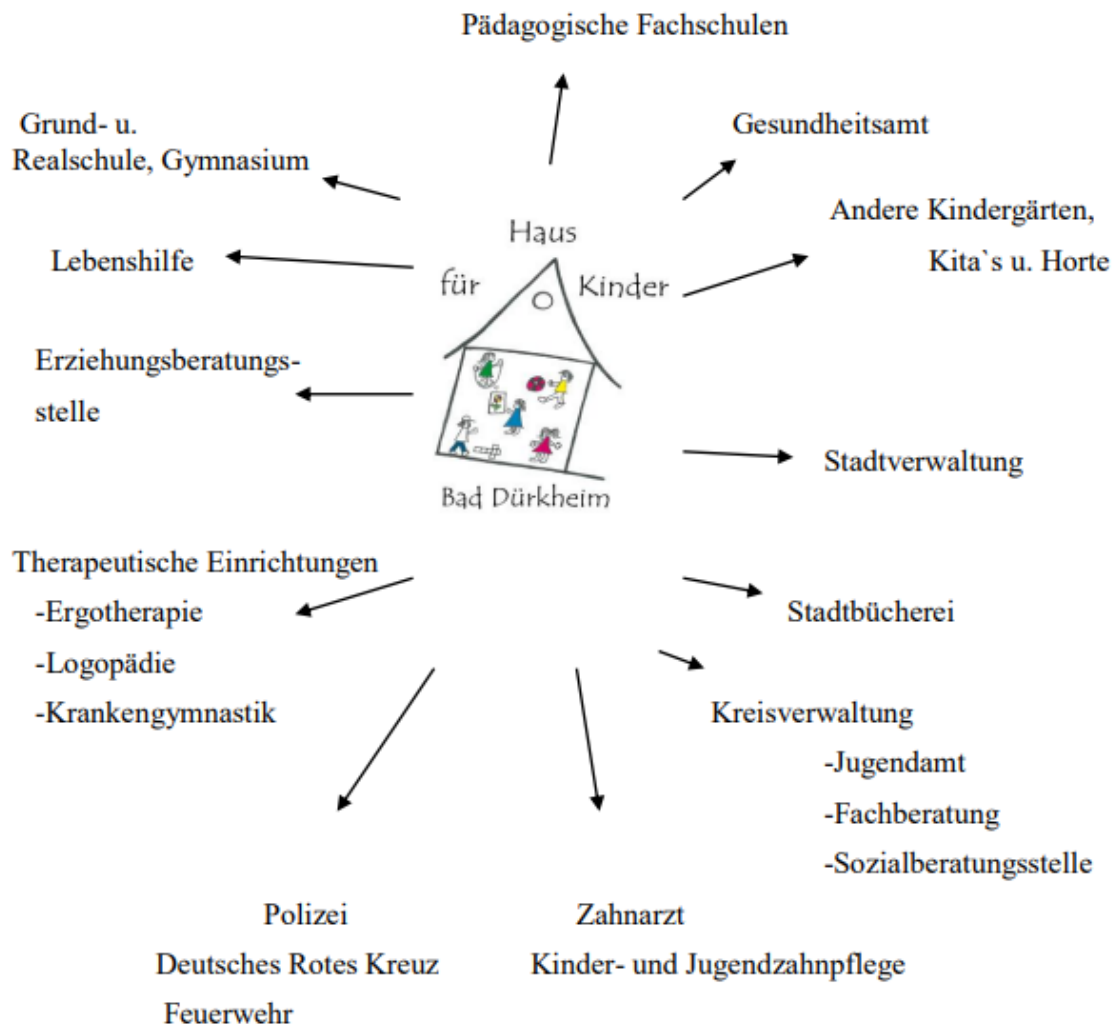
Pädagogische Fachschulen

Grund- u.
Realschule, Gymnasium

Gesundheitsamt

Haus
für Kinder

Andere Kindergärten,
Kita`s u. Horte

Lebenshilfe

Erziehungsberatungsstelle

Bad Dürkheim

Stadtverwaltung

Therapeutische Einrichtungen
-Ergotherapie
-Logopädie
-Krankengymnastik

Stadtbücherei

Kreisverwaltung
-Jugendamt
-Fachberatung
-Sozialberatungsstelle

Polizei
Deutsches Rotes Kreuz
Feuerwehr

Zahnarzt
Kinder- und Jugendzahnpflege